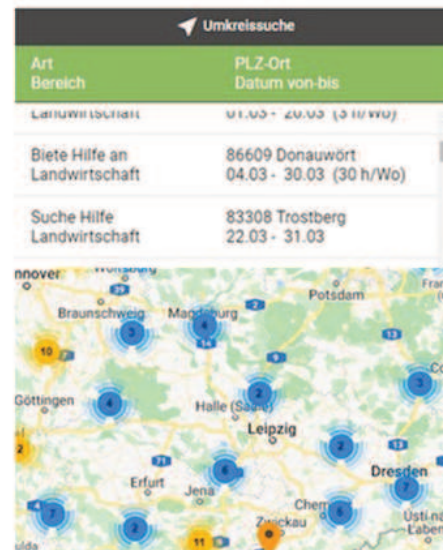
Umkreissuche

| Art Bereich | PLZ-Ort Datum von-bis |
|---|---|
| Landwirtschaft | 01.03 - 20.03 (3 h/Wo) |
| Biete Hilfe an Landwirtschaft | 86609 Donauwört 04.03 - 30.03 (30 h/Wo) |
| Suche Hilfe Landwirtschaft | 83308 Trostberg 22.03 - 31.03 |

nnover
Wolfsburg
Potsdam
Braunschweig
Magdeburg
3
6
10
Göttingen
4
Halle (Saale)
2
3
Leipzig
2
6
Dresden
Erfurt
Jena
7
7
2
Chemnitz
6
Zwickau
11
Ústí nad Labem